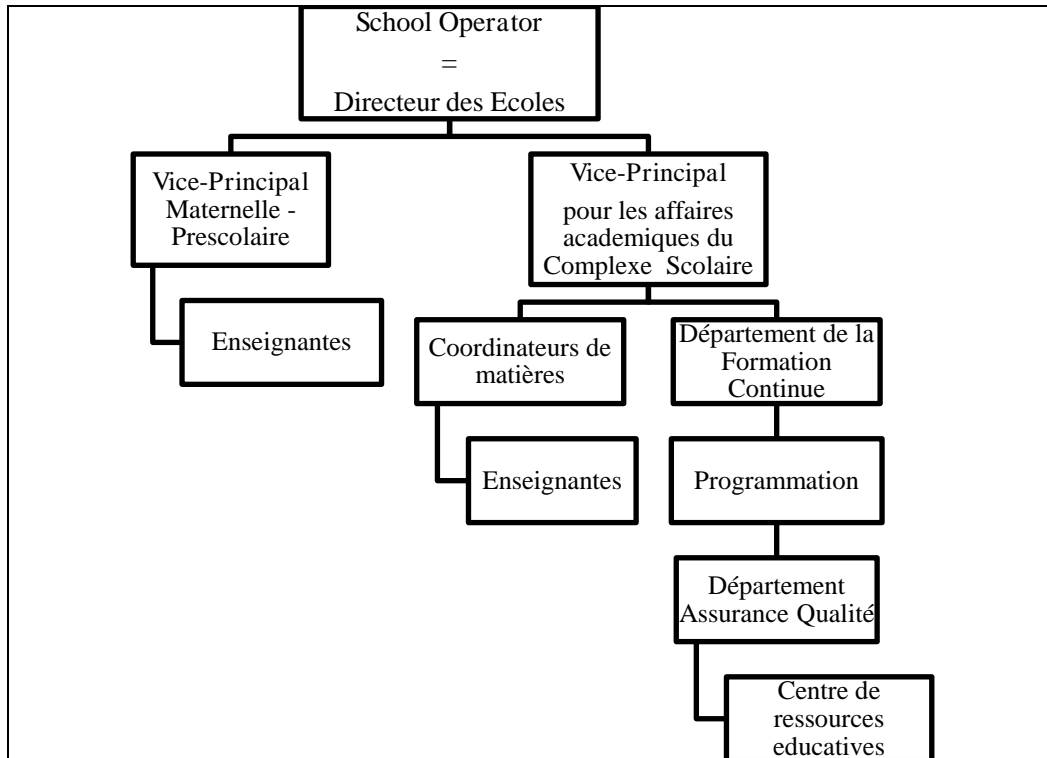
School Operator
=
Directeur des Ecoles

Vice-Principal Maternelle - Prescolaire

Enseignantes

Vice-Principal pour les affaires academiques du Complexe Scolaire

Coordinateurs de matières

Enseignantes

Département de la Formation Continue

Programmation

Département Assurance Qualité

Centre de ressources educatives